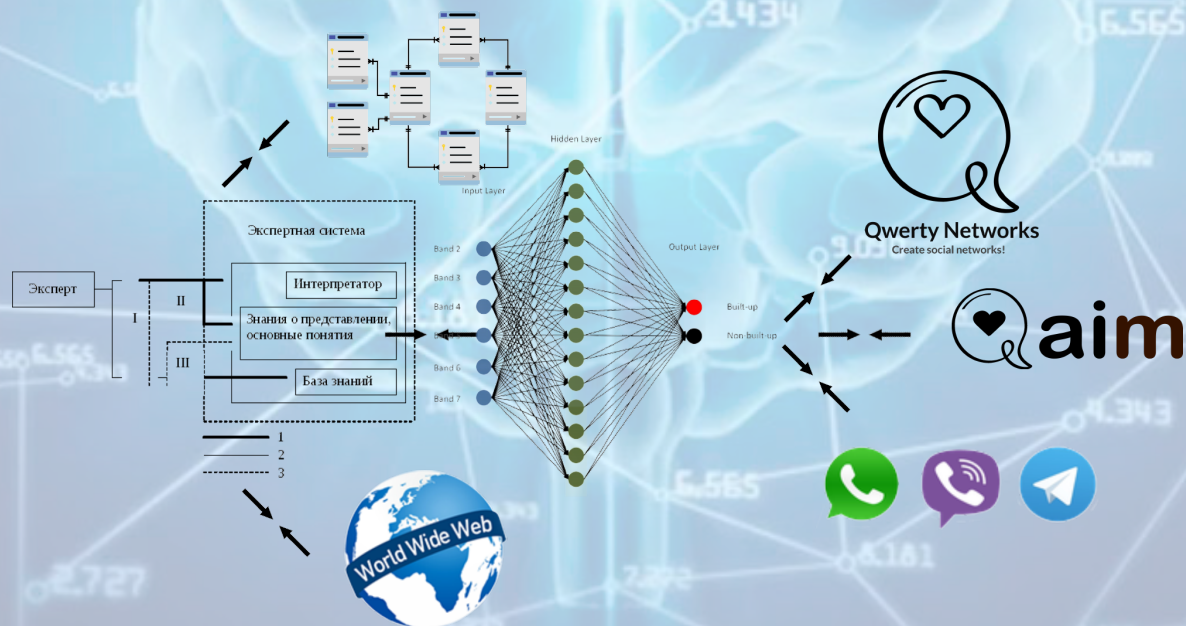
3.434
6.565
Hidden Layer
Input Layer
Output Layer
Экспертная система
Band 2
Band 3
Band 4
Band 5
Band 6
Band 7
Built-up
Non-built-up
Эксперт
I
II
III
Интерпретатор
Знания о представлении, основные понятия
База знаний
1
2
3
Qwerty Networks
Create social networks!
aim
6.565
4.343
6.565
8.181
2.727
2.292
World Wide Web